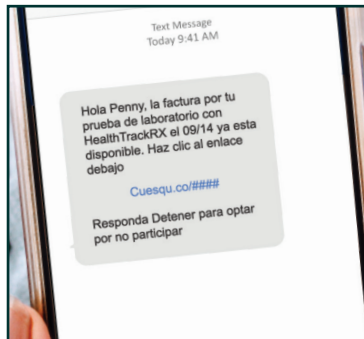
Text Message
Today 9:41 AM

Hola Penny, la factura por tu prueba de laboratorio con HealthTrackRX el 09/14 ya esta disponible. Haz clic al enlace debajo

Cuesqu.co/####

Responda Detener para optar por no participar